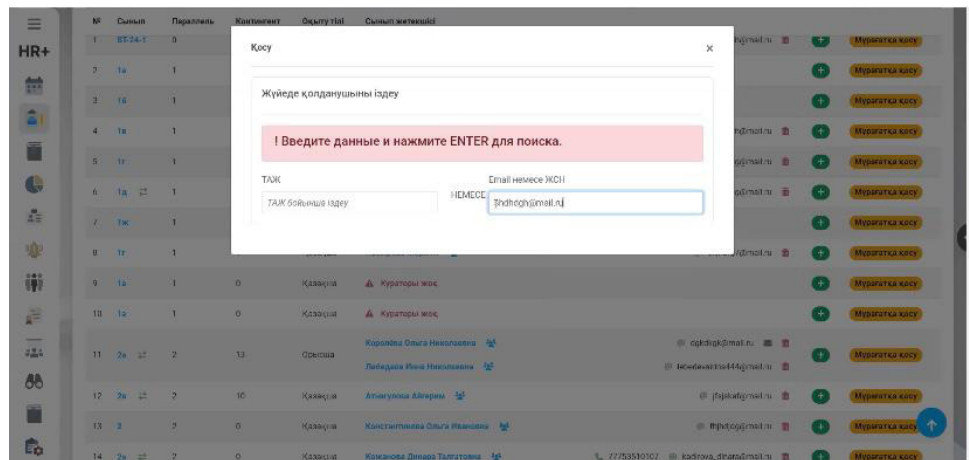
HR+

| № | Сынып | Параллель | Контингент | Оқыту тілі | Сынып жетекшісі | | |
|---|---|---|---|---|---|---|---|
| 1 | ВТ-24-1 | 0 | | | | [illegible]@mail.ru | Мұрағатқа қосу |
| 2 | 1а | 1 | | | | | Мұрағатқа қосу |
| 3 | 1Б | 1 | | | | | Мұрағатқа қосу |
| 4 | 1в | 1 | | | | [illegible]@mail.ru | Мұрағатқа қосу |
| 5 | 1г | 1 | | | | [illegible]@mail.ru | Мұрағатқа қосу |
| 6 | 1д | 1 | | | | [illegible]@mail.ru | Мұрағатқа қосу |
| 7 | 1ж | 1 | | | | | Мұрағатқа қосу |
| 8 | 1т | 1 | | | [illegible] | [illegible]@mail.ru | Мұрағатқа қосу |
| 9 | 1а | 1 | 0 | Қазақша | Кураторы жоқ | | Мұрағатқа қосу |
| 10 | 1з | 1 | 0 | Қазақша | Кураторы жоқ | | Мұрағатқа қосу |
| 11 | 2а | 2 | 13 | Орысша | Королёва Ольга Николаевна / Лебедева Инна Николаевна | cqkdiqk@mail.ru / lebedevaInna444@mail.ru | Мұрағатқа қосу |
| 12 | 2в | 2 | 10 | Қазақша | Атанұлова Айгерим | jfdjsfa@mail.ru | Мұрағатқа қосу |
| 13 | 3 | 2 | 0 | Қазақша | Константинова Ольга Ивановна | fhjhdcg@mail.ru | Мұрағатқа қосу |
| 14 | 2а | 2 | 0 | Қазақша | Кожанова Динара Талгатовна | 77753510107 kadirova.dinara@mail.ru | Мұрағатқа қосу |

Қосу ×

Жүйеде қолданушыны іздеу

! Введите данные и нажмите ENTER для поиска.

ТАЖ
ТАЖ бойынша іздеу
НЕМЕСЕ
Email немесе ЖСН
fhdhdgh@mail.ru